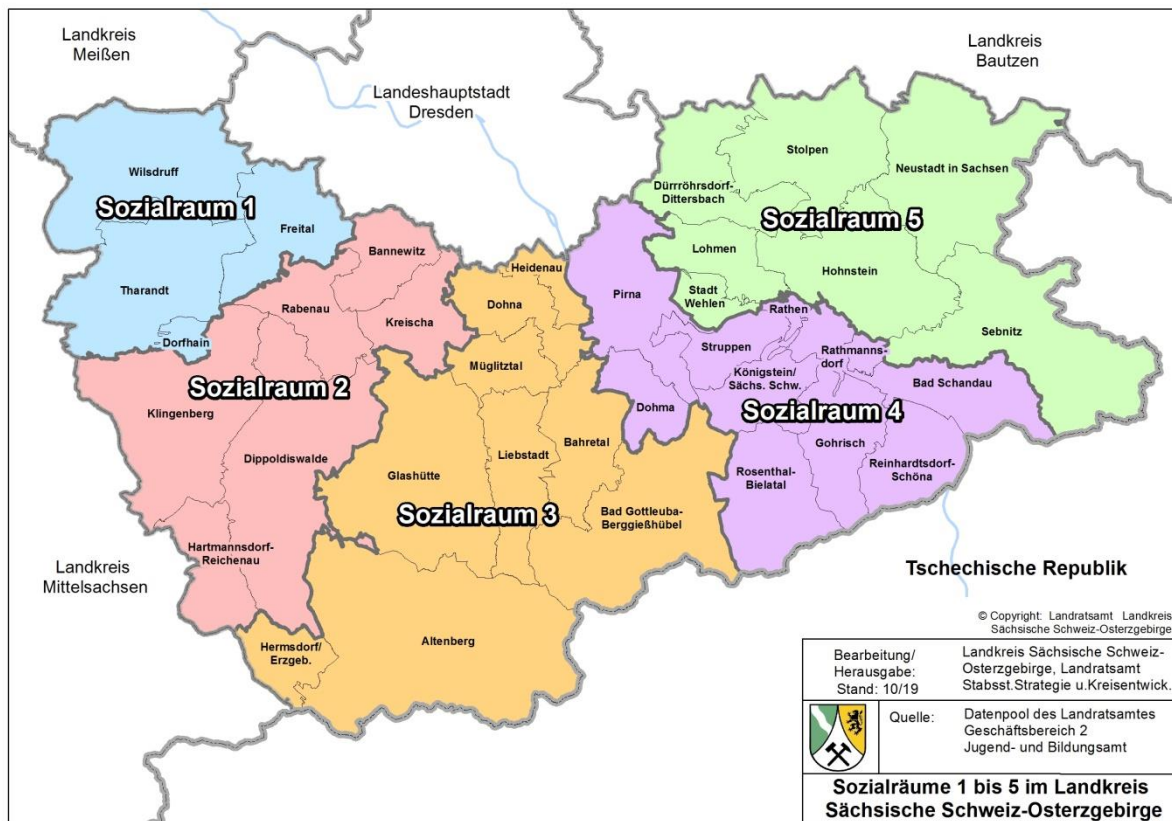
Landkreis Meißen

Landeshauptstadt Dresden

Landkreis Bautzen

Wilsdruff

Sozialraum 1

Freital

Tharandt

Dorfhain

Bannewitz

Rabenau

Kreischa

Sozialraum 2

Klingenberg

Dippoldiswalde

Hartmannsdorf-Reichenau

Heidenau

Dohna

Müglitztal

Liebstadt

Bahretal

Glashütte

Sozialraum 3

Bad Gottleuba-Berggießhübel

Altenberg

Hermsdorf/ Erzgeb.

Stolpen

Neustadt in Sachsen

Dürrröhrsdorf-Dittersbach

Sozialraum 5

Lohmen

Hohnstein

Stadt Wehlen

Sebnitz

Pirna

Rathen

Struppen

Rathmannsdorf

Königstein/ Sächs. Schw.

Bad Schandau

Dohma

Sozialraum 4

Gohrisch

Rosenthal-Bielatal

Reinhardtsdorf-Schöna

Landkreis Mittelsachsen

Tschechische Republik

© Copyright: Landratsamt Landkreis Sächsische Schweiz-Osterzgebirge

| Bearbeitung/ Herausgabe: Stand: 10/19 | Landkreis Sächsische Schweiz-Osterzgebirge, Landratsamt Stabsst.Strategie u.Kreisentwick. |
|---|---|
| Quelle: | Datenpool des Landratsamtes Geschäftsbereich 2 Jugend- und Bildungsamt |

Sozialräume 1 bis 5 im Landkreis Sächsische Schweiz-Osterzgebirge